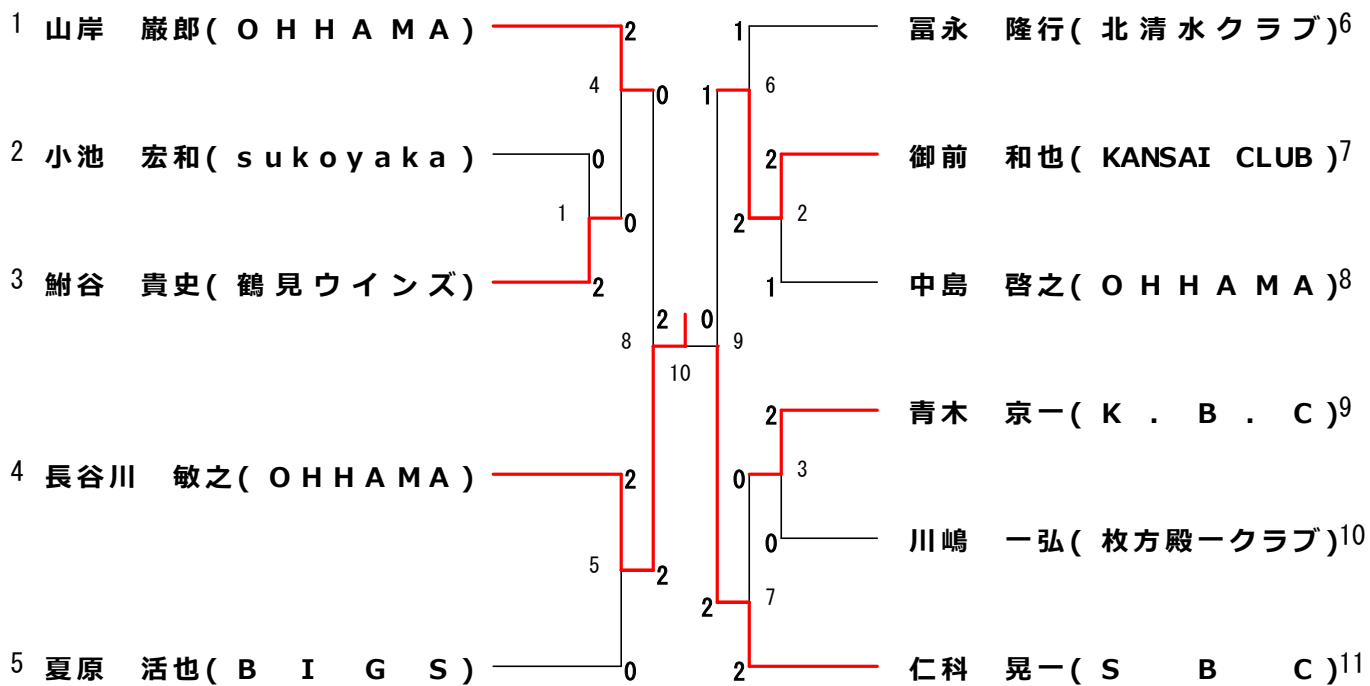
1 山岸　巌郎(ＯＨＨＡＭＡ)
2 小池　宏和(sukoyaka)
3 鮒谷　貴史(鶴見ウインズ)
4 長谷川　敏之(ＯＨＨＡＭＡ)
5 夏原　活也(ＢＩＧＳ)

冨永　隆行(北清水クラブ)6
御前　和也(KANSAI CLUB)7
中島　啓之(ＯＨＨＡＭＡ)8
青木　京一(Ｋ．Ｂ．Ｃ)9
川嶋　一弘(枚方殿一クラブ)10
仁科　晃一(ＳＢＣ)11

2
4
0
0
1
0
2
8
2
10
2
5
2
0

1
6
1
2
2
2
1
0
9
2
3
0
0
2
7
2